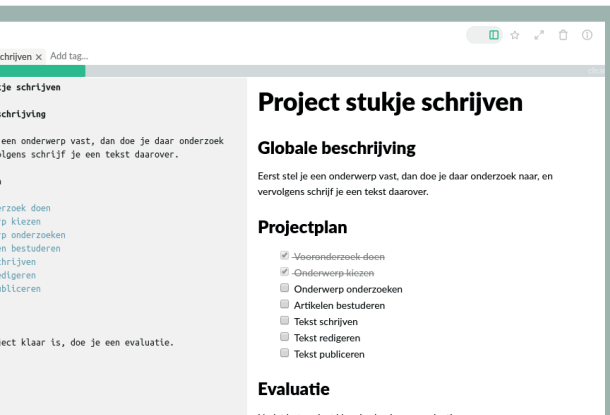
chrijven × Add tag...

kje schrijven

chrijving

een onderwerp vast, dan doe je daar onderzoek
lgens schrijf je een tekst daarover.

rzoek doen
p kiezen
p onderzoeken
en bestuderen
chrijven
edigeren
bliceren

ect klaar is, doe je een evaluatie.

# Project stukje schrijven

## Globale beschrijving

Eerst stel je een onderwerp vast, dan doe je daar onderzoek naar, en vervolgens schrijf je een tekst daarover.

## Projectplan

- [x] ~~Vooronderzoek doen~~
- [x] ~~Onderwerp kiezen~~
- [ ] Onderwerp onderzoeken
- [ ] Artikelen bestuderen
- [ ] Tekst schrijven
- [ ] Tekst redigeren
- [ ] Tekst publiceren

## Evaluatie

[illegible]